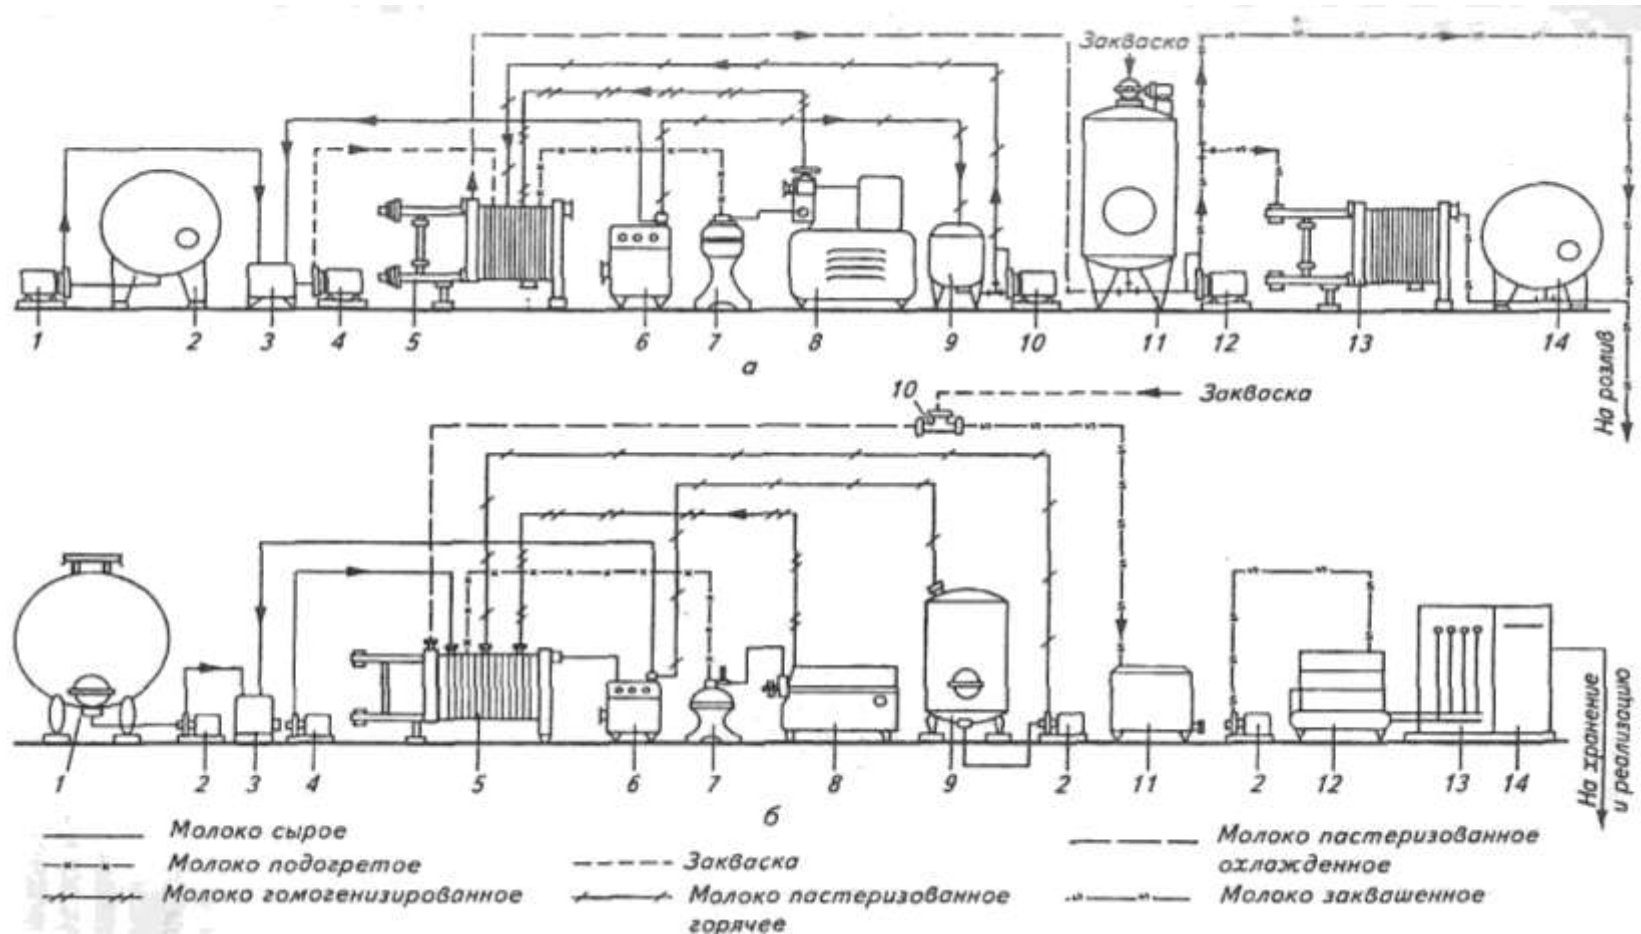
Закваска

1 2 3 4 5 6 7 8 9 10 11 12 13 14

а

На розлив

10 Закваска

1 2 3 4 5 6 7 8 9 2 11 2 12 13 14

б

На хранение и реализацию

Молоко сырое
Молоко подогретое
Молоко гомогенизированное
Закваска
Молоко пастеризованное горячее
Молоко пастеризованное охлажденное
Молоко заквашенное